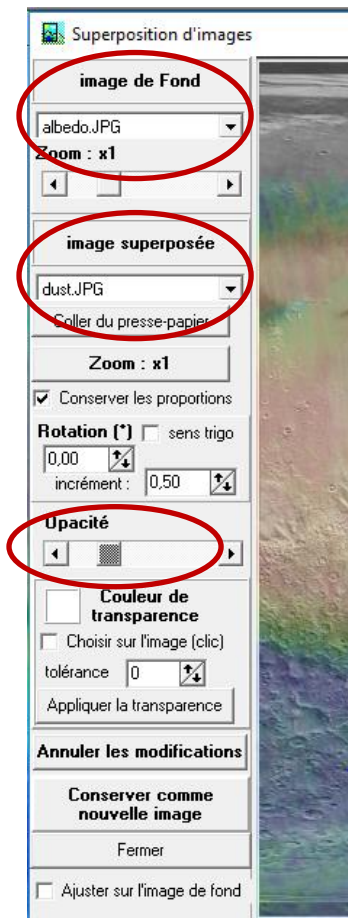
Superposition d'images

image de Fond

albedo.JPG

Zoom : x1

image superposée

dust.JPG

Coller du presse-papier

Zoom : x1

Conserver les proportions

Rotation (°) sens trigo

0,00

incrément : 0,50

Opacité

Couleur de transparence

Choisir sur l'image (clic)

tolérance 0

Appliquer la transparence

Annuler les modifications

Conserver comme nouvelle image

Fermer

Ajuster sur l'image de fond